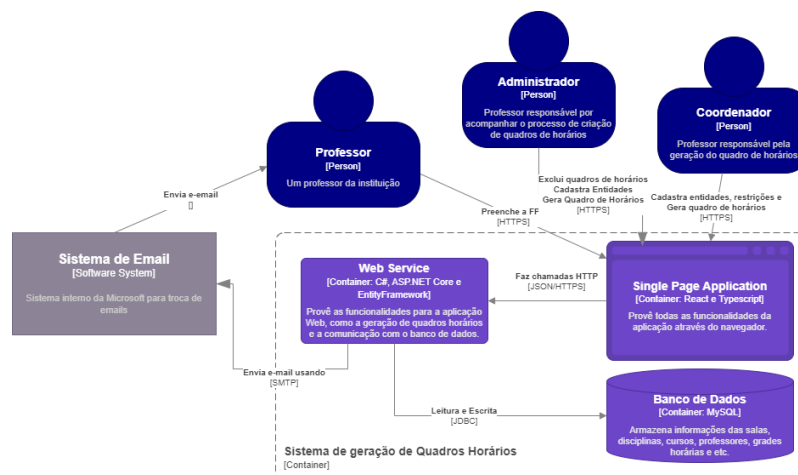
Administrador
[Person]
Professor responsável por acompanhar o processo de criação de quadros de horários

Coordenador
[Person]
Professor responsável pela geração do quadro de horários

Professor
[Person]
Um professor da instituição

Envia e-email
[]

Exclui quadros de horários
Cadastra Entidades
Gera Quadro de Horários
[HTTPS]

Cadastra entidades, restrições e Gera quadro de horários
[HTTPS]

Preenche a FF
[HTTPS]

Sistema de Email
[Software System]
Sistema interno da Microsoft para troca de emails

Web Service
[Container: C#, ASP.NET Core e EntityFramework]
Provê as funcionalidades para a aplicação Web, como a geração de quadros horários e a comunicação com o banco de dados.

Faz chamadas HTTP
[JSON/HTTPS]

Single Page Application
[Container: React e Typescript]
Provê todas as funcionalidades da aplicação através do navegador.

Envia e-mail usando
[SMTP]

Leitura e Escrita
[JDBC]

Banco de Dados
[Container: MySQL]
Armazena informações das salas, disciplinas, cursos, professores, grades horárias e etc.

Sistema de geração de Quadros Horários
[Container]